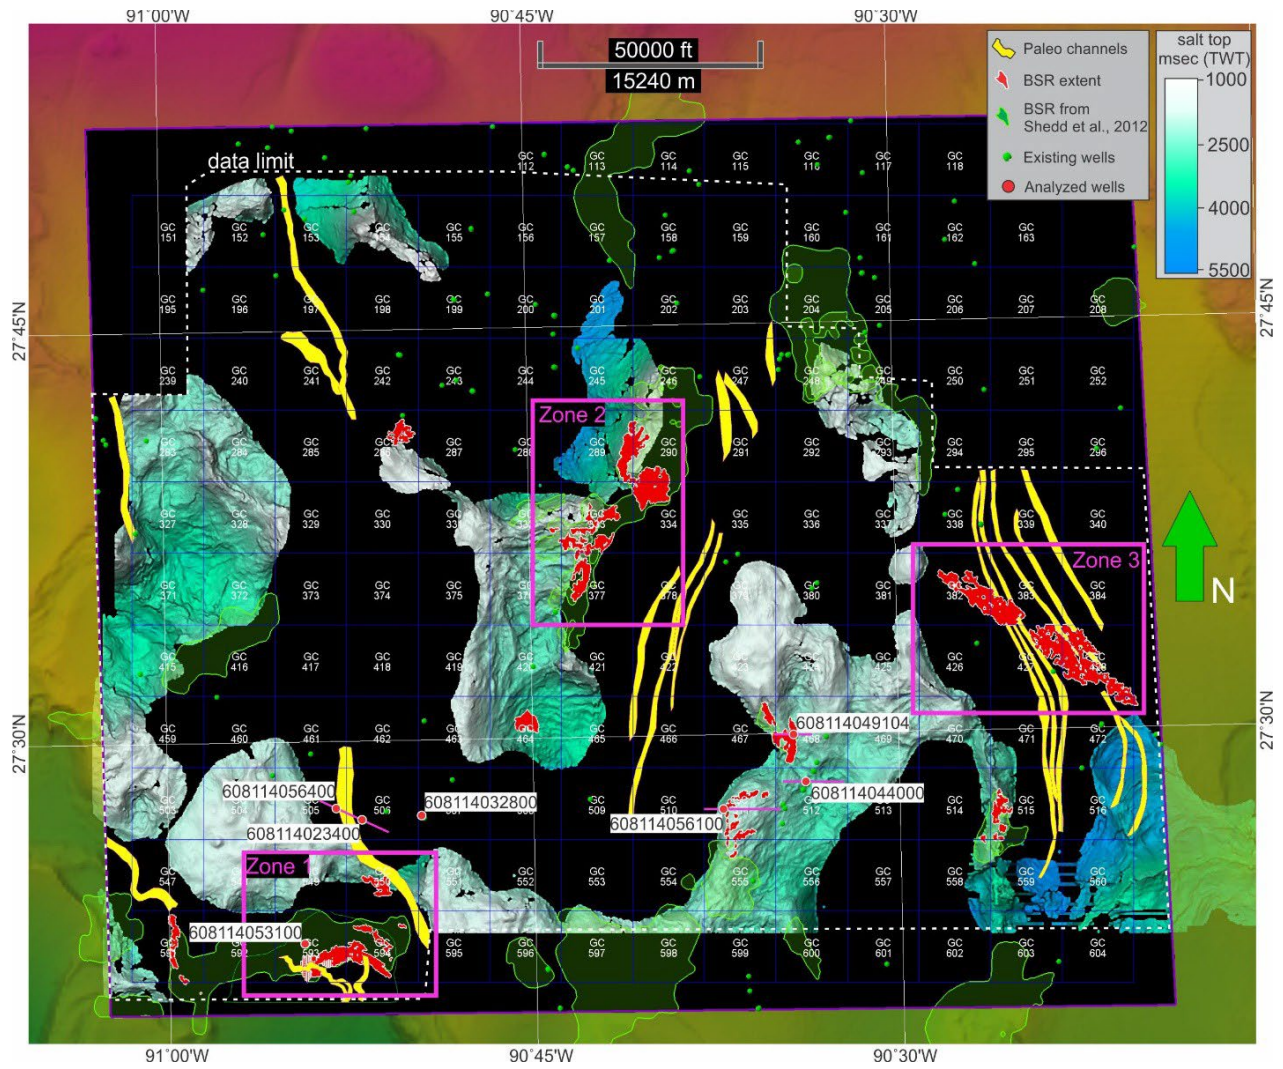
91°00'W
90°45'W
90°30'W
50000 ft
15240 m
Paleo channels
BSR extent
BSR from Shedd et al., 2012
Existing wells
Analyzed wells
salt top msec (TWT)
1000
2500
4000
5500
27°45'N
27°45'N
27°30'N
27°30'N
data limit
GC 112
GC 113
GC 114
GC 115
GC 116
GC 117
GC 118
GC 151
GC 152
GC 153
GC 154
GC 155
GC 156
GC 157
GC 158
GC 159
GC 160
GC 161
GC 162
GC 163
GC 195
GC 196
GC 197
GC 198
GC 199
GC 200
GC 201
GC 202
GC 203
GC 204
GC 205
GC 206
GC 207
GC 208
GC 239
GC 240
GC 241
GC 242
GC 243
GC 244
GC 245
GC 246
GC 247
GC 248
GC 249
GC 250
GC 251
GC 252
Zone 2
GC 283
GC 284
GC 285
GC 286
GC 287
GC 288
GC 289
GC 290
GC 291
GC 292
GC 293
GC 294
GC 295
GC 296
GC 327
GC 328
GC 329
GC 330
GC 331
GC 332
GC 333
GC 334
GC 335
GC 336
GC 337
GC 338
GC 339
GC 340
Zone 3
N
GC 371
GC 372
GC 373
GC 374
GC 375
GC 376
GC 377
GC 378
GC 379
GC 380
GC 381
GC 382
GC 383
GC 384
GC 415
GC 416
GC 417
GC 418
GC 419
GC 420
GC 421
GC 422
GC 423
GC 424
GC 425
GC 426
GC 427
GC 428
608114049104
GC 459
GC 460
GC 461
GC 462
GC 463
GC 464
GC 465
GC 466
GC 467
GC 468
GC 469
GC 470
GC 471
GC 472
608114056400
608114032800
608114044000
GC 503
GC 504
GC 505
GC 506
GC 507
GC 508
GC 509
GC 510
GC 511
GC 512
GC 513
GC 514
GC 515
GC 516
608114023400
608114056100
Zone 1
GC 547
GC 548
GC 549
GC 550
GC 551
GC 552
GC 553
GC 554
GC 555
GC 556
GC 557
GC 558
GC 559
GC 560
608114053100
GC 591
GC 592
GC 593
GC 594
GC 595
GC 596
GC 597
GC 598
GC 599
GC 600
GC 601
GC 602
GC 603
GC 604
91°00'W
90°45'W
90°30'W